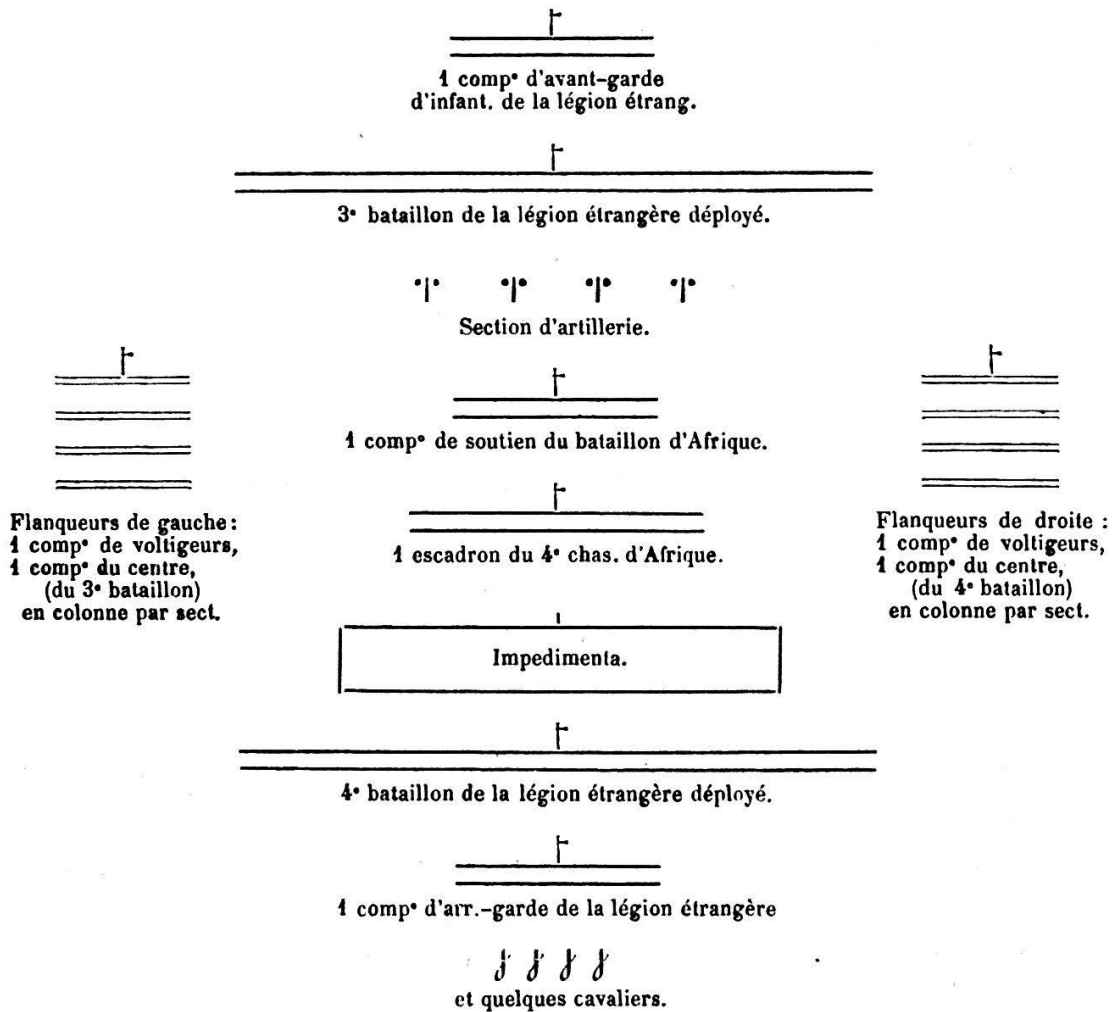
1 comp$^{e}$ d'avant-garde d'infant. de la légion étrang.

3$^{e}$ bataillon de la légion étrangère déployé.

Section d'artillerie.

Flanqueurs de gauche: 1 comp$^{e}$ de voltigeurs, 1 comp$^{e}$ du centre, (du 3$^{e}$ bataillon) en colonne par sect.

1 comp$^{e}$ de soutien du bataillon d'Afrique.

1 escadron du 4$^{e}$ chas. d'Afrique.

Flanqueurs de droite : 1 comp$^{e}$ de voltigeurs, 1 comp$^{e}$ du centre, (du 4$^{e}$ bataillon) en colonne par sect.

Impedimenta.

4$^{e}$ bataillon de la légion étrangère déployé.

1 comp$^{e}$ d'arr.-garde de la légion étrangère

et quelques cavaliers.